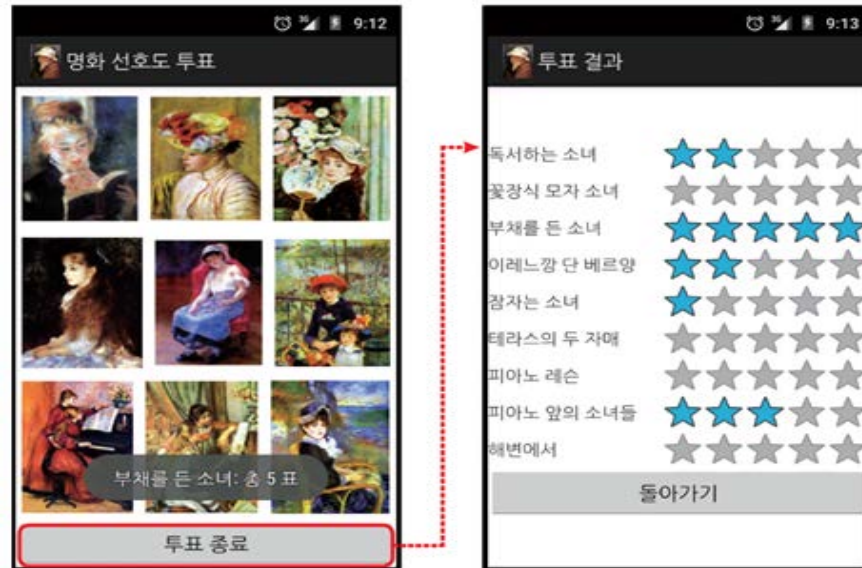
9:12

명화 선호도 투표

부채를 든 소녀: 총 5 표

투표 종료

9:13

투표 결과

독서하는 소녀

꽃장식 모자 소녀

부채를 든 소녀

이레느깡 단 베르양

잠자는 소녀

테라스의 두 자매

피아노 레슨

피아노 앞의 소녀들

해변에서

돌아가기